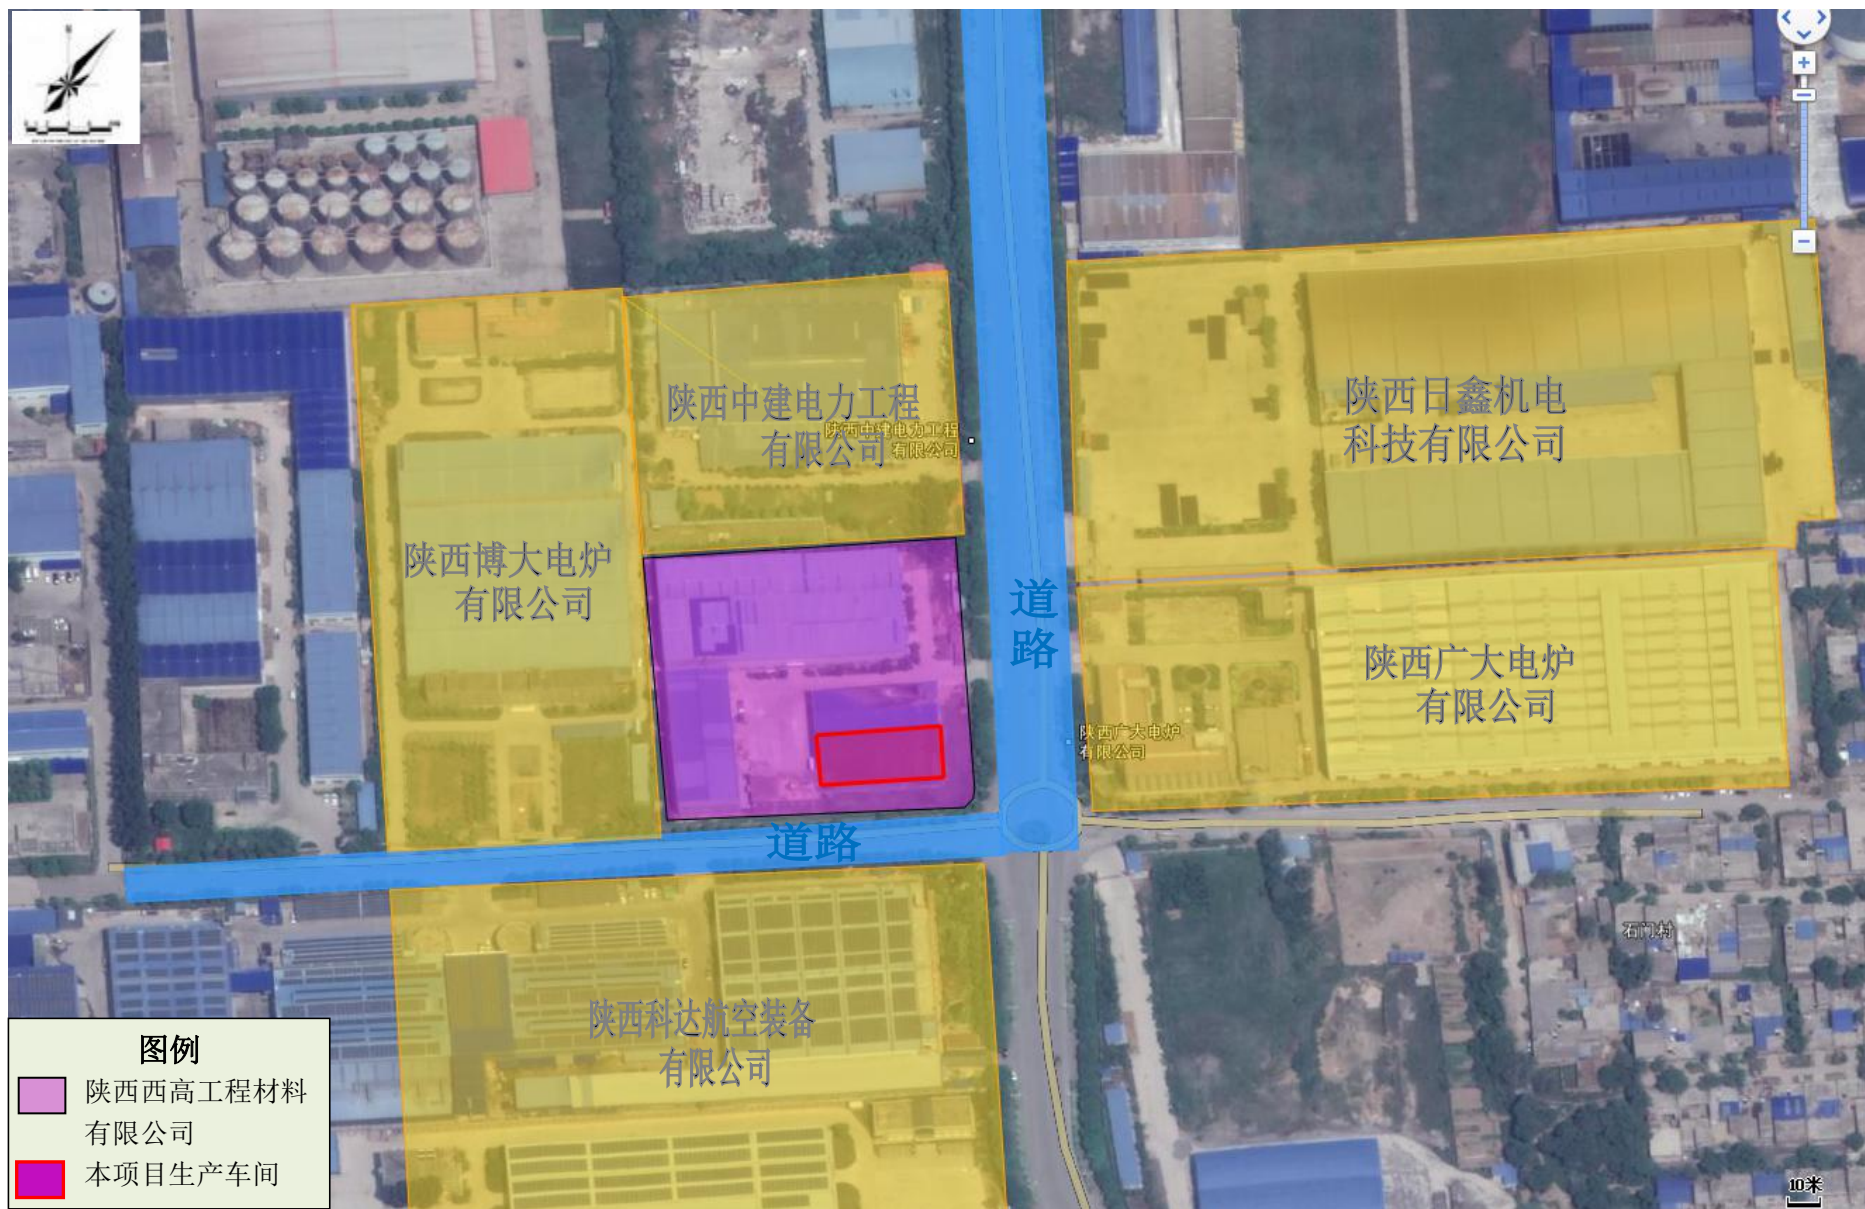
陕西中建电力工程有限公司

陕西中建电力工程有限公司

陕西日鑫机电科技有限公司

陕西博大电炉有限公司

道路

陕西广大电炉有限公司

陕西广大电炉有限公司

道路

石门村

陕西科达航空装备有限公司

图例

陕西西高工程材料有限公司

本项目生产车间

10米